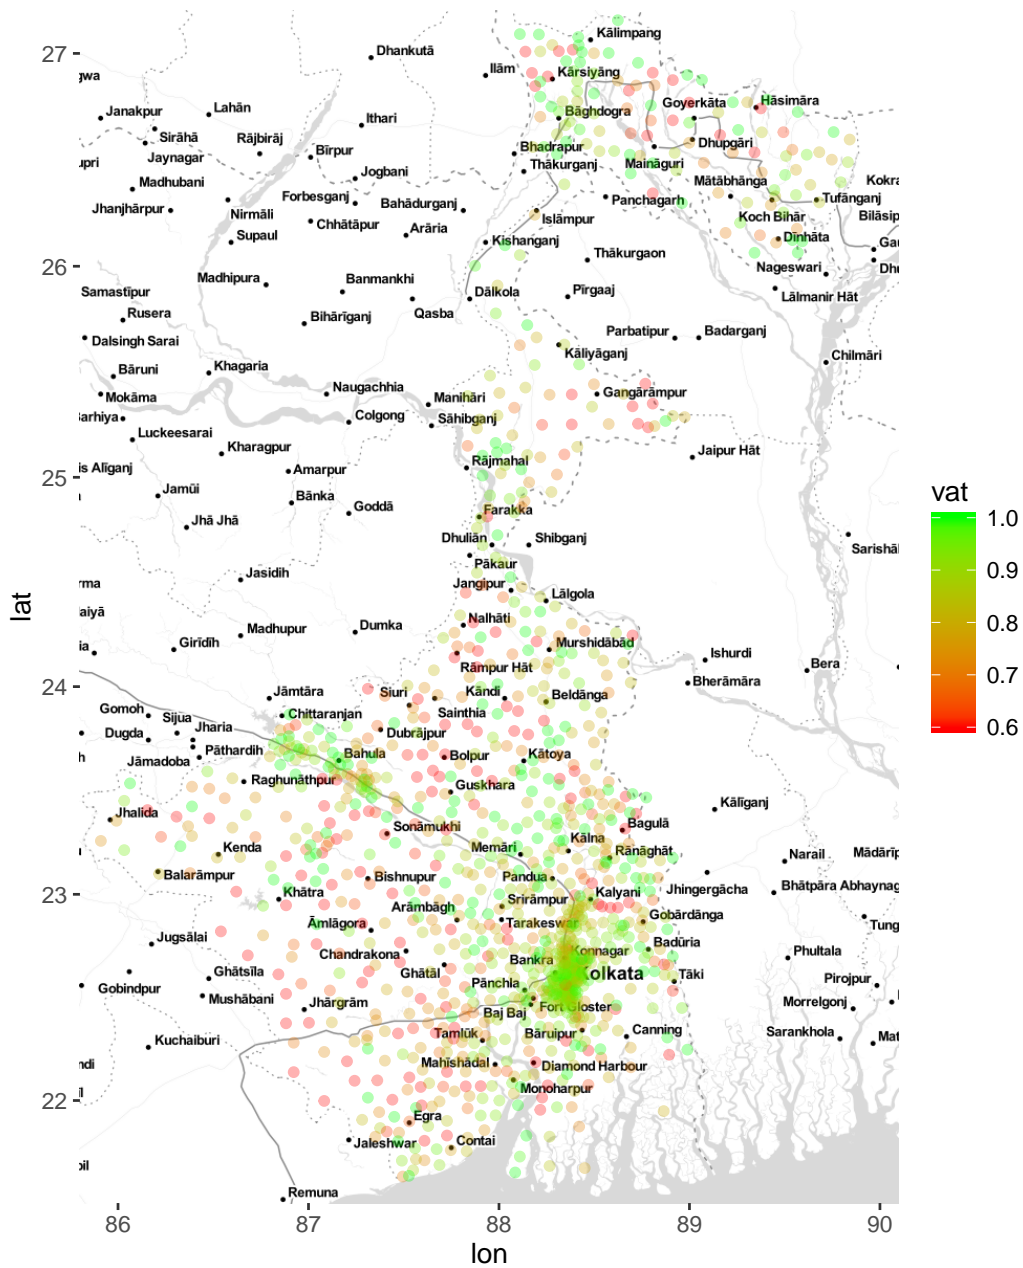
27
26
25
24
23
22
lat
86
87
88
89
90
lon
vat
1.0
0.9
0.8
0.7
0.6

Dhankutā
gwa
Ilām
Kālimpang
Kārsiyāng
Janakpur
Lahān
Sirāhā
Rājbirāj
Ithari
Bāghdogra
Goyerkāta
Hāsimāra
upri
Jaynagar
Bīrpur
Bhadrapur
Dhupgāri
Madhubani
Jogbani
Thākurganj
Maināguri
Mātābhānga
Kokra
Jhanjhārpur
Nirmāli
Forbesganj
Bahādurganj
Panchagarh
Tufānganj
Chhātāpur
Islāmpur
Koch Bihār
Bilāsip
Supaul
Arāria
Kishanganj
Dinhāta
Gau
Thākurgaon
Madhipura
Nageswari
Dhu
Samastīpur
Banmankhi
Dālkola
Pīrgaaj
Lālmanir Hāt
Rusera
Bihārīganj
Qasba
Parbatipur
Badarganj
Dalsingh Sarai
Kāliyāganj
Chilmāri
Bāruni
Khagaria
Mokāma
Naugachhia
Manihāri
Gangārāmpur
Barhiya
Colgong
Sāhibganj
Luckeesarai
Kharagpur
Jaipur Hāt
is Alīganj
Amarpur
Rājmahal
Jamūi
Bānka
Goddā
Jhā Jhā
Farakka
Dhuliān
Shibganj
Sarishā
Pākaur
Jasidih
rma
Jangipur
Lālgola
aiyā
Nalhāti
Dumka
Madhupur
Giridīh
Murshidābād
ia
Ishurdi
Rāmpur Hāt
Bera
Bherāmāra
Jāmtāra
Siuri
Kāndi
Beldānga
Gomoh
Chittaranjan
Sijua
Sainthia
Jharia
Dugda
Dubrājpur
Pāthardih
Bahula
Bolpur
Jāmadoba
Kātoya
Raghunāthpur
Guskhara
Kālīganj
Jhalida
Sonāmukhi
Bagulā
Kālna
Kenda
Memāri
Rānāghāt
Narail
Mādārīp
Pandua
Balarāmpur
Bishnupur
Kalyani
Jhingergācha
Khātra
Srīrāmpur
Bhātpāra Abhaynag
Arāmbāgh
Gobārdānga
Tarakeswar
Tung
Āmlāgora
Badūria
Jugsālai
Konnagar
Chandrakona
Phultala
Bankra
Kolkata
Ghātsīla
Ghātāl
Tāki
Pirojpur
Gobindpur
Pānchla
Mushābani
Jhārgrām
Fort Gloster
Morrelgonj
Baj Baj
Canning
Kuchaiburi
Tamlūk
Bāruipur
Sarankhola
Mat
ndi
Mahishādal
Diamond Harbour
Monoharpur
Egra
Contai
Jaleshwar
oil
Remuna